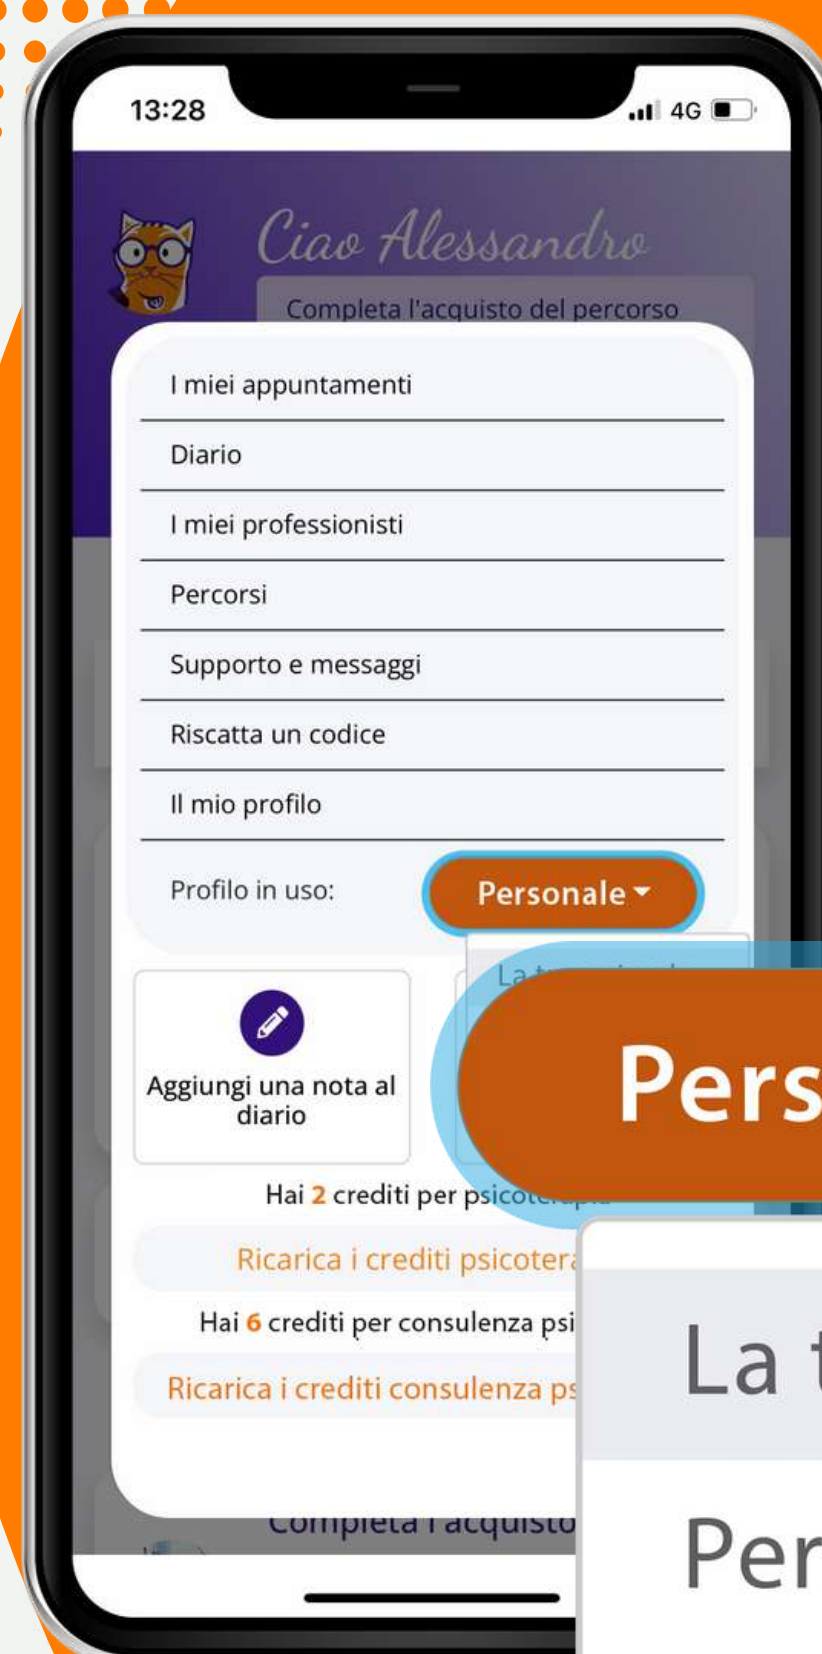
13:28
4G

Ciao Alessandro

Completa l'acquisto del percorso

I miei appuntamenti

Diario

I miei professionisti

Percorsi

Supporto e messaggi

Riscatta un codice

Il mio profilo

Profilo in uso: Personale

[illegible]

Aggiungi una nota al diario

Hai 2 crediti per psico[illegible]

Ricarica i crediti psicotera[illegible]

Hai 6 crediti per consulenza psi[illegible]

Ricarica i crediti consulenza ps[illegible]

Completa l'acquisto

Pers

La t

Per